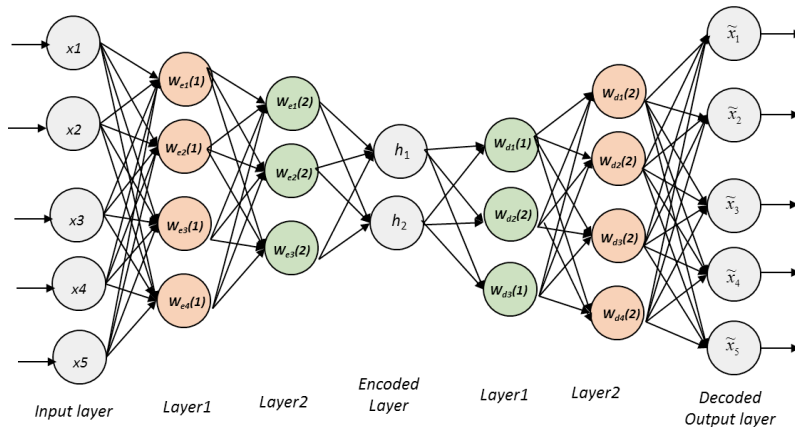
x1

x2

x3

x4

x5

$W_{e1}(1)$

$W_{e2}(1)$

$W_{e3}(1)$

$W_{e4}(1)$

$W_{e1}(2)$

$W_{e2}(2)$

$W_{e3}(2)$

$h_1$

$h_2$

$W_{d1}(1)$

$W_{d2}(2)$

$W_{d3}(1)$

$W_{d1}(2)$

$W_{d2}(2)$

$W_{d3}(2)$

$W_{d4}(2)$

$\widetilde{x}_1$

$\widetilde{x}_2$

$\widetilde{x}_3$

$\widetilde{x}_4$

$\widetilde{x}_5$

Input layer

Layer1

Layer2

Encoded Layer

Layer1

Layer2

Decoded Output layer